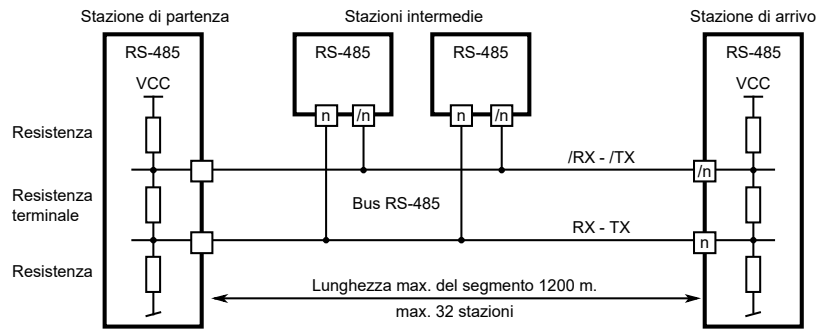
Stazione di partenza

Stazioni intermedie

Stazione di arrivo

RS-485

VCC

RS-485

n

/n

RS-485

n

/n

RS-485

VCC

Resistenza

/RX - /TX

/n

Resistenza terminale

Bus RS-485

RX - TX

n

Resistenza

Lunghezza max. del segmento 1200 m.

max. 32 stazioni